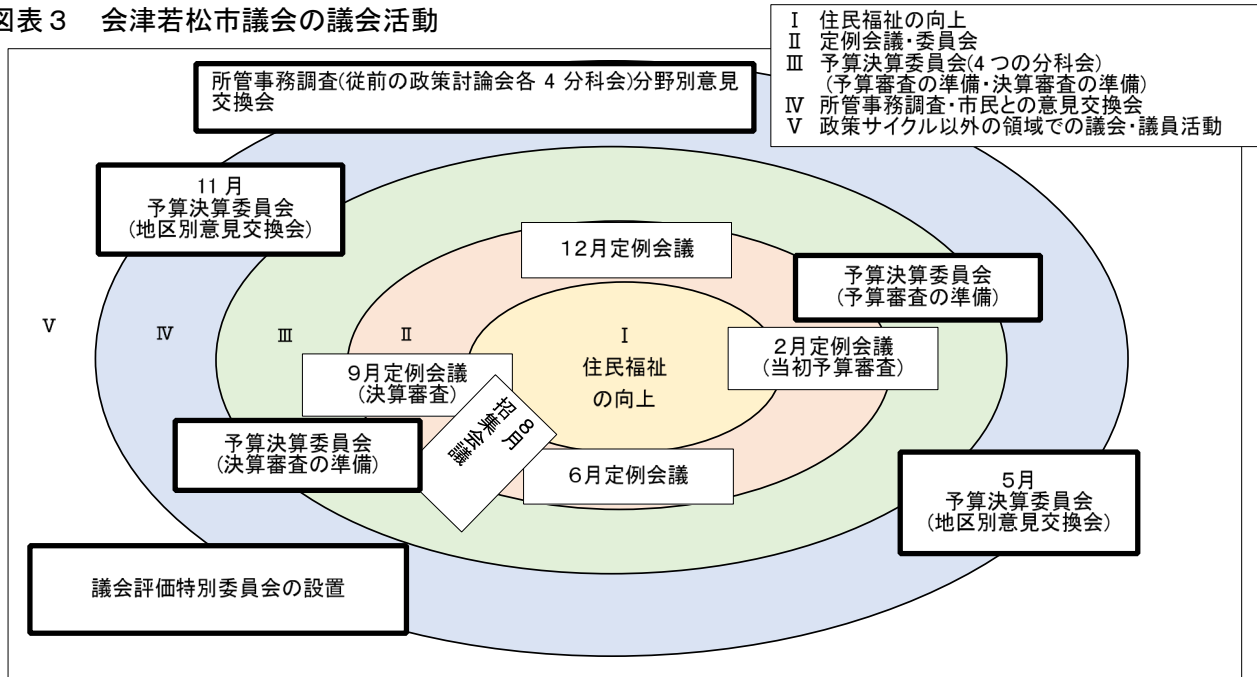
図表３　会津若松市議会の議会活動

Ⅰ 住民福祉の向上
Ⅱ 定例会議・委員会
Ⅲ 予算決算委員会(4つの分科会)
（予算審査の準備・決算審査の準備）
Ⅳ 所管事務調査・市民との意見交換会
Ⅴ 政策サイクル以外の領域での議会・議員活動

所管事務調査(従前の政策討論会各 4 分科会)分野別意見交換会

11 月
予算決算委員会
（地区別意見交換会）

12月定例会議

予算決算委員会
（予算審査の準備）

Ⅴ

Ⅳ

Ⅲ

Ⅱ

Ⅰ
住民福祉
の向上

2月定例会議
（当初予算審査）

9月定例会議
（決算審査）

8月
招集会議

予算決算委員会
（決算審査の準備）

6月定例会議

5月
予算決算委員会
（地区別意見交換会）

議会評価特別委員会の設置